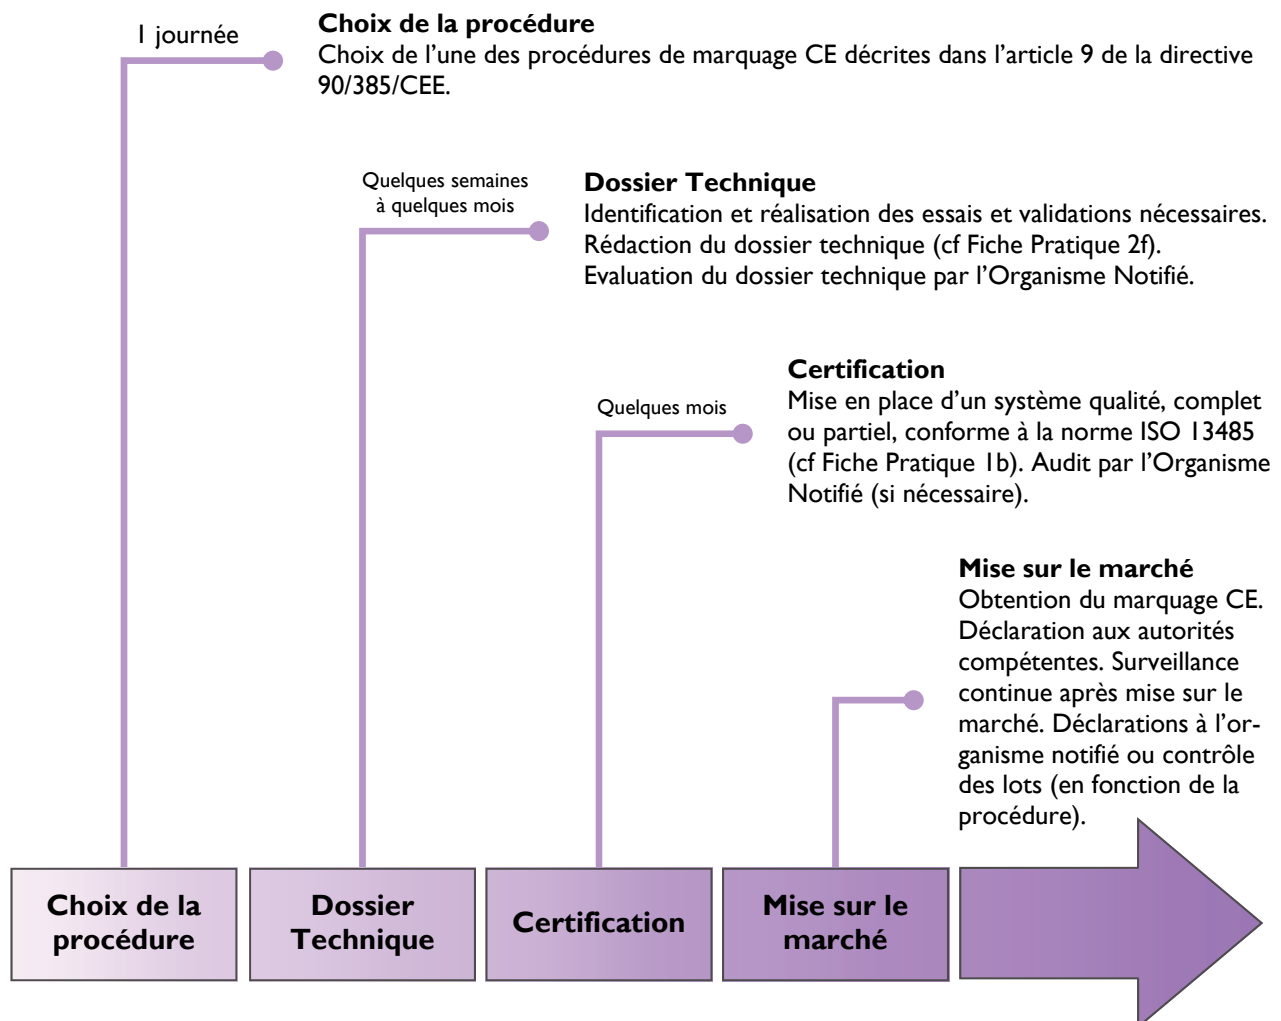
1 journée

**Choix de la procédure**
Choix de l'une des procédures de marquage CE décrites dans l'article 9 de la directive 90/385/CEE.

Quelques semaines à quelques mois

**Dossier Technique**
Identification et réalisation des essais et validations nécessaires.
Rédaction du dossier technique (cf Fiche Pratique 2f).
Evaluation du dossier technique par l'Organisme Notifié.

Quelques mois

**Certification**
Mise en place d'un système qualité, complet ou partiel, conforme à la norme ISO 13485 (cf Fiche Pratique 1b). Audit par l'Organisme Notifié (si nécessaire).

**Mise sur le marché**
Obtention du marquage CE. Déclaration aux autorités compétentes. Surveillance continue après mise sur le marché. Déclarations à l'organisme notifié ou contrôle des lots (en fonction de la procédure).

Choix de la procédure

Dossier Technique

Certification

Mise sur le marché